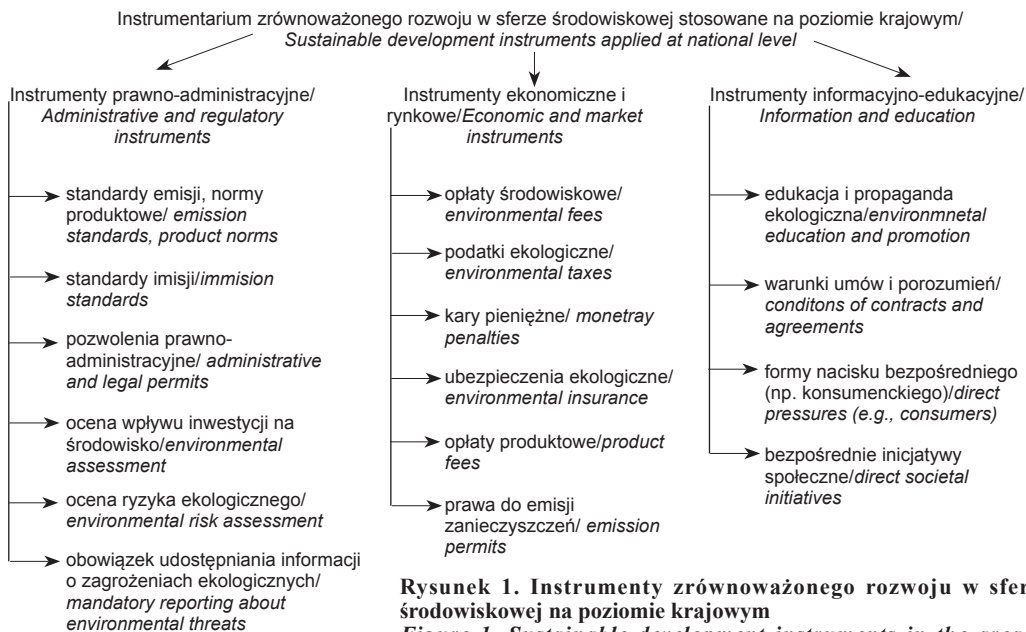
Instrumentarium zrównoważonego rozwoju w sferze środowiskowej stosowane na poziomie krajowym/ *Sustainable development instruments applied at national level*

Instrumenty prawno-administracyjne/ *Administrative and regulatory instruments*

standardy emisji, normy produktowe/ *emission standards, product norms*

standardy imisji/*immision standards*

pozwolenia prawno-administracyjne/ *administrative and legal permits*

ocena wpływu inwestycji na środowisko/*environmental assessment*

ocena ryzyka ekologicznego/ *environmental risk assessment*

obowiązek udostępniania informacji o zagrożeniach ekologicznych/ *mandatory reporting about environmental threats*

Instrumenty ekonomiczne i rynkowe/*Economic and market instruments*

opłaty środowiskowe/ *environmental fees*

podatki ekologiczne/ *environmental taxes*

kary pieniężne/ *monetray penalties*

ubezpieczenia ekologiczne/ *environmental insurance*

opłaty produktowe/*product fees*

prawa do emisji zanieczyszczeń/ *emission permits*

Instrumenty informacyjno-edukacyjne/ *Information and education*

edukacja i propaganda ekologiczna/*environmnetal education and promotion*

warunki umów i porozumień/ *conditons of contracts and agreements*

formy nacisku bezpośredniego (np. konsumenckiego)/*direct pressures (e.g., consumers)*

bezpośrednie inicjatywy społeczne/*direct societal initiatives*

**Rysunek 1. Instrumenty zrównoważonego rozwoju w sfer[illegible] środowiskowej na poziomie krajowym**

*Figure 1. Sustainable development instruments in the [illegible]*